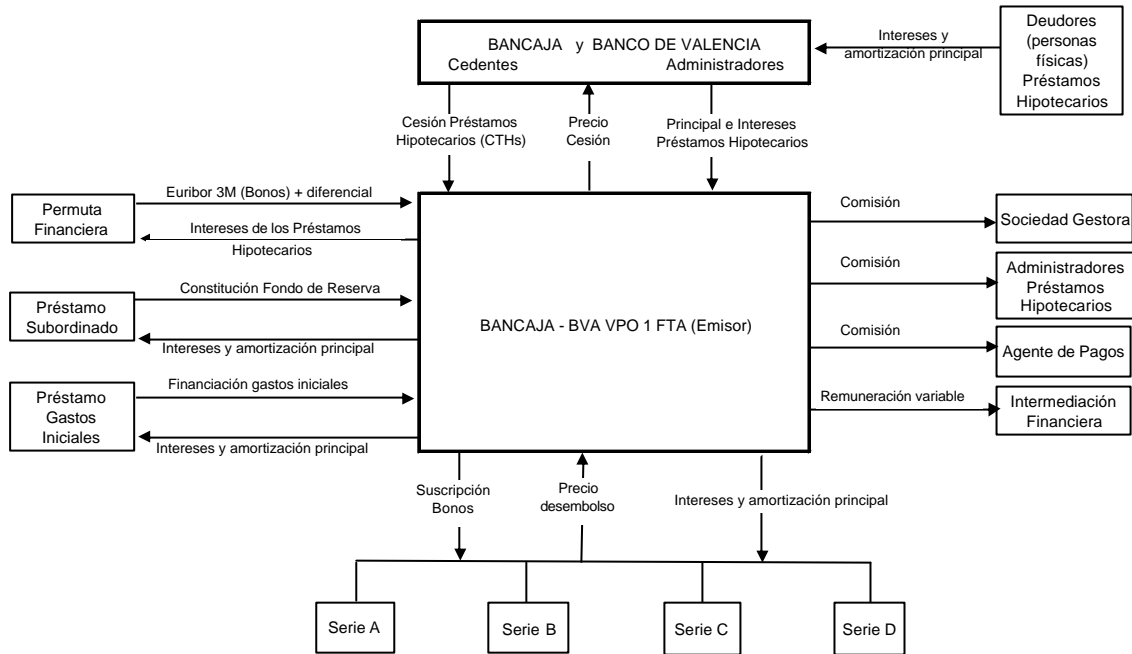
BANCAJA y BANCO DE VALENCIA
Cedentes Administradores

Intereses y amortización principal

Deudores (personas físicas) Préstamos Hipotecarios

Cesión Préstamos Hipotecarios (CTHs)

Precio Cesión

Principal e Intereses Préstamos Hipotecarios

Permuta Financiera

Euribor 3M (Bonos) + diferencial

Intereses de los Préstamos Hipotecarios

Préstamo Subordinado

Constitución Fondo de Reserva

Intereses y amortización principal

Préstamo Gastos Iniciales

Financiación gastos iniciales

Intereses y amortización principal

BANCAJA - BVA VPO 1 FTA (Emisor)

Comisión

Sociedad Gestora

Comisión

Administradores Préstamos Hipotecarios

Comisión

Agente de Pagos

Remuneración variable

Intermediación Financiera

Suscripción Bonos

Precio desembolso

Intereses y amortización principal

Serie A

Serie B

Serie C

Serie D